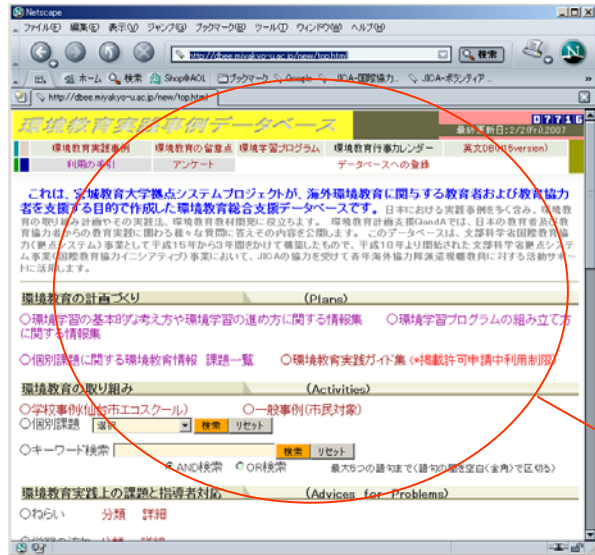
Netscape

ファイル(F) 編集(E) 表示(V) ジャンプ(G) ブックマーク(B) ツール(T) ウィンドウ(W) ヘルプ(H)

http://dbee.miyakyo-u.ac.jp/new/top.html

検索

ホーム 検索 Shop@AOL ブックマーク Google JICA-国際協力... JICA-ボランティア...

http://dbee.miyakyo-u.ac.jp/new/top.html

環境教育実践事例データベース

07716

最終更新日:2/29/2007

環境教育実践事例 | 環境教育の留意点 | 環境学習プログラム | 環境教育行事カレンダー | 英文DB(ESversion)

利用の手引 | アンケート | データベースへの登録

これは、宮城教育大学拠点システムプロジェクトが、海外環境教育に関する教育者および教育協力者を支援する目的で作成した環境教育総合支援データベースです。日本における実践事例を多く含み、環境教育の取り組み計画やその実践法、環境教育教材開発に役立ちます。環境教育教育支援QandAでは、日本の教育者及び教育協力者からの教育実践に関わる様々な質問に答えその内容を公開します。このデータベースは、文部科学省国際教育協力(拠点システム)事業として平成15年から3年間かけて構築したもので、平成18年より開始された文部科学省拠点システム事業(国際教育協力イニシアティブ)事業において、JICAの協力を受けて青年海外協力隊派遣現職教員に対する活動サポートに活用します。

環境教育の計画づくり (Plans)

○環境学習の基本的な考え方や環境学習の進め方に関する情報集 ○環境学習プログラムの組み立て方に関する情報集

○個別課題に関する環境教育情報 課題一覧 ○環境教育実践ガイド集(*掲載許可申請中利用制限)

環境教育の取り組み (Activities)

○学校事例(仙台市エコスクール) ○一般事例(市民対象)

○個別課題 選択 検索 リセット

○キーワード検索 検索 リセット

AND検索 OR検索 最大5つの語句まで(語句の間を空白(全角)で区切る)

環境教育実践上の課題と指導者対応 (Advices for Problems)

○ねらい 分類 詳細